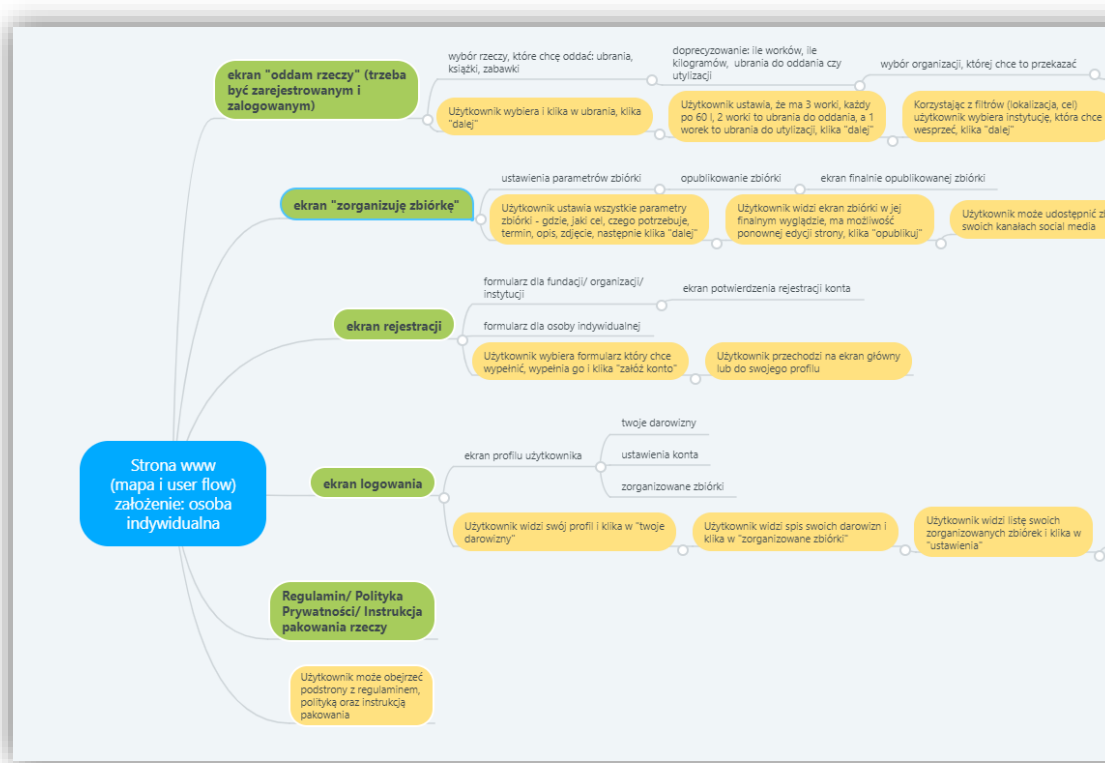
Strona www (mapa i user flow) założenie: osoba indywidualna

ekran "oddam rzeczy" (trzeba być zarejestrowanym i zalogowanym)

wybór rzeczy, które chcę oddać: ubrania, książki, zabawki

doprecyzowanie: ile worków, ile kilogramów, ubrania do oddania czy utylizacji

wybór organizacji, której chce to przekazać

Użytkownik wybiera i klika w ubrania, klika "dalej"

Użytkownik ustawia, że ma 3 worki, każdy po 60 l, 2 worki to ubrania do oddania, a 1 worek to ubrania do utylizacji, klika "dalej"

Korzystając z filtrów (lokalizacja, cel) użytkownik wybiera instytucję, która chce wesprzeć, klika "dalej"

ekran "zorganizuję zbiórkę"

ustawienia parametrów zbiórki

opublikowanie zbiórki

ekran finalnie opublikowanej zbiórki

Użytkownik ustawia wszystkie parametry zbiórki - gdzie, jaki cel, czego potrzebuje, termin, opis, zdjęcie, następnie klika "dalej"

Użytkownik widzi ekran zbiórki w jej finalnym wyglądzie, ma możliwość ponownej edycji strony, klika "opublikuj"

Użytkownik może udostępnić zb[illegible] swoich kanałach social media

ekran rejestracji

formularz dla fundacji/ organizacji/ instytucji

ekran potwierdzenia rejestracji konta

formularz dla osoby indywidualnej

Użytkownik wybiera formularz który chce wypełnić, wypełnia go i klika "załóż konto"

Użytkownik przechodzi na ekran główny lub do swojego profilu

ekran logowania

ekran profilu użytkownika

twoje darowizny

ustawienia konta

zorganizowane zbiórki

Użytkownik widzi swój profil i klika w "twoje darowizny"

Użytkownik widzi spis swoich darowizn i klika w "zorganizowane zbiórki"

Użytkownik widzi listę swoich zorganizowanych zbiórek i klika w "ustawienia"

Regulamin/ Polityka Prywatności/ Instrukcja pakowania rzeczy

Użytkownik może obejrzeć podstrony z regulaminem, polityką oraz instrukcją pakowania